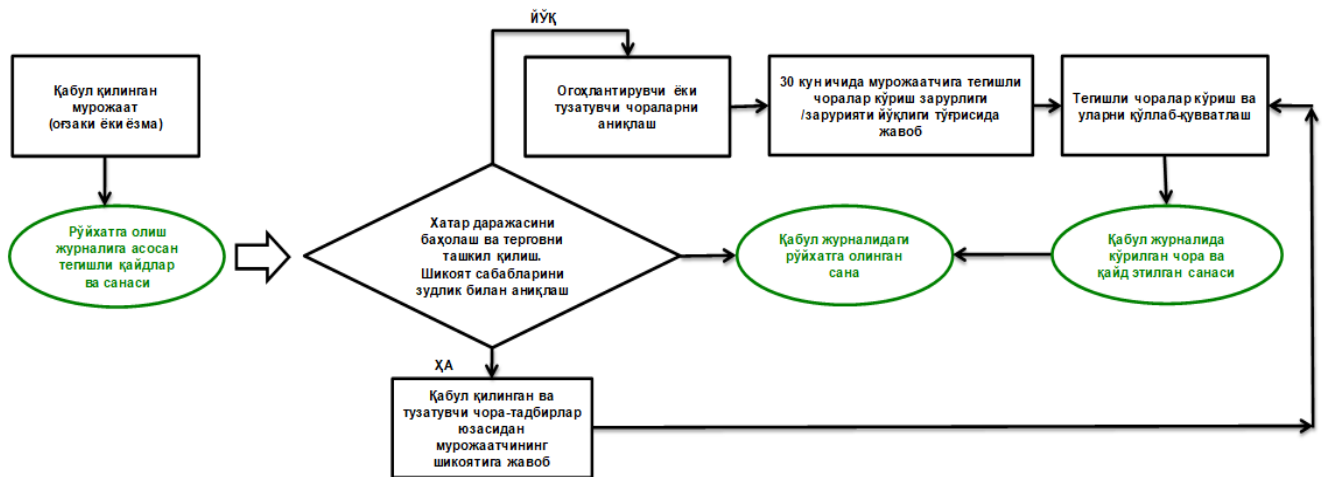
ЙЎҚ

Қабул қилинган мурожаат (оғзаки ёки ёзма)

Рўйхатга олиш журналига асосан тегишли қайдлар ва санаси

Хатар даражасини баҳолаш ва терговни ташкил қилиш. Шикоят сабабларини зудлик билан аниқлаш

Огоҳлантирувчи ёки тузатувчи чораларни аниқлаш

30 кун ичида мурожаатчига тегишли чоралар кўриш зарурлиги /зарурияти йўқлиги тўғрисида жавоб

Тегишли чоралар кўриш ва уларни қўллаб-қувватлаш

Қабул журналидаги рўйхатга олинган сана

Қабул журналида кўрилган чора ва қайд этилган санаси

ҲА

Қабул қилинган ва тузатувчи чора-тадбирлар юзасидан мурожаатчининг шикоятига жавоб